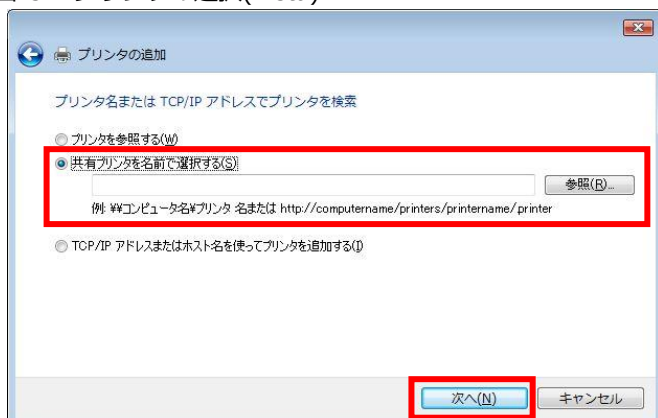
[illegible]

プリンタの追加

プリンタ名または TCP/IP アドレスでプリンタを検索

プリンタを参照する(W)

共有プリンタを名前で選択する(S)

参照(R)...

例: ¥¥コンピュータ名¥プリンタ 名または http://computername/printers/printername/printer

TCP/IP アドレスまたはホスト名を使ってプリンタを追加する(I)

次へ(N)

キャンセル